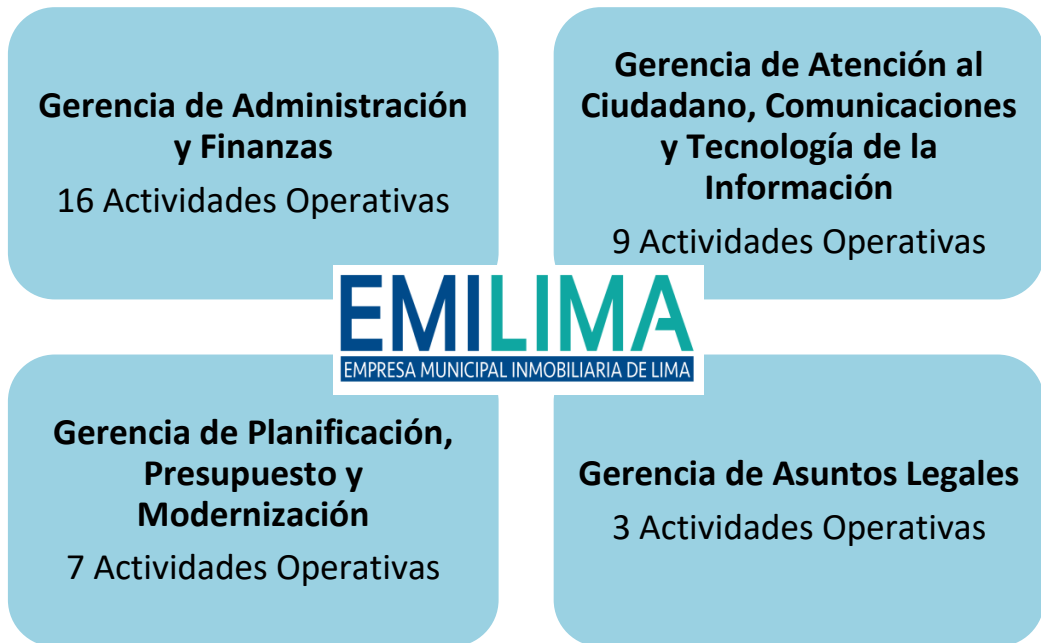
Gerencia de Administración y Finanzas
16 Actividades Operativas

Gerencia de Atención al Ciudadano, Comunicaciones y Tecnología de la Información
9 Actividades Operativas

EMILIMA
EMPRESA MUNICIPAL INMOBILIARIA DE LIMA

Gerencia de Planificación, Presupuesto y Modernización
7 Actividades Operativas

Gerencia de Asuntos Legales
3 Actividades Operativas